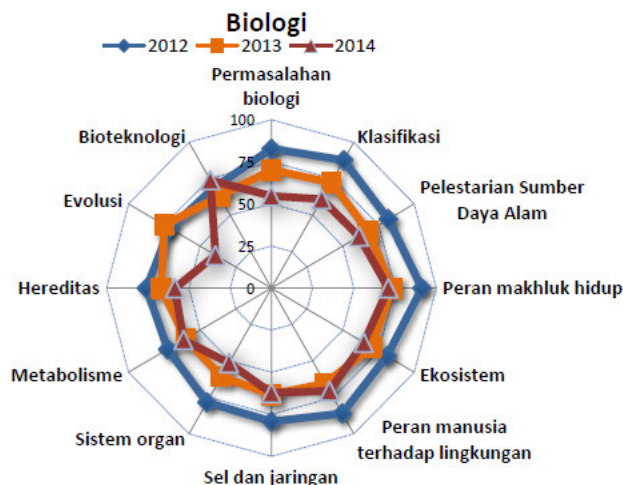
Biologi

2012 2013 2014

Permasalahan biologi

100

75

50

25

0

Klasifikasi

Pelestarian Sumber Daya Alam

Peran makhluk hidup

Ekosistem

Peran manusia terhadap lingkungan

Sel dan jaringan

Sistem organ

Metabolisme

Hereditas

Evolusi

Bioteknologi